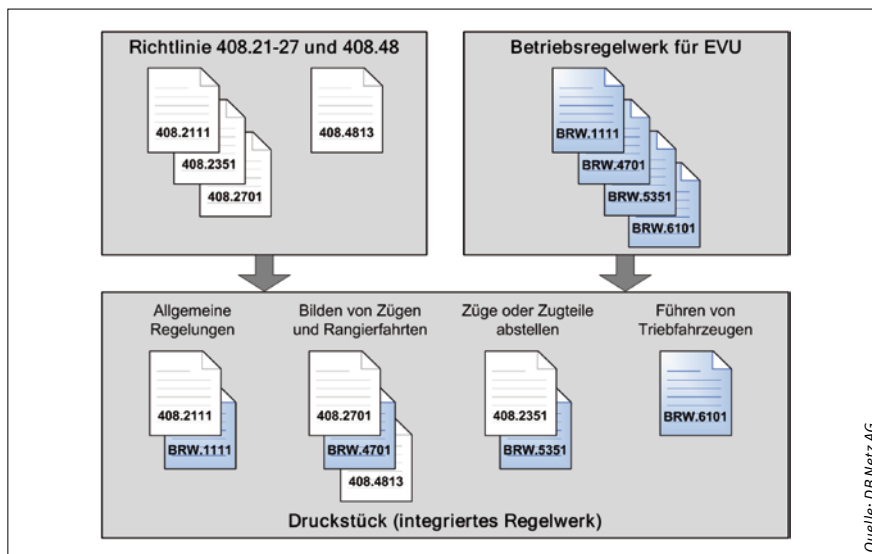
Richtlinie 408.21-27 und 408.48

408.2111

408.2351

408.2701

408.4813

Betriebsregelwerk für EVU

BRW.1111

BRW.4701

BRW.5351

BRW.6101

Allgemeine Regelungen

408.2111

BRW.1111

Bilden von Zügen und Rangierfahrten

408.2701

BRW.4701

408.4813

Züge oder Zugteile abstellen

408.2351

BRW.5351

Führen von Triebfahrzeugen

BRW.6101

Druckstück (integriertes Regelwerk)

Quelle: DB Netz AG